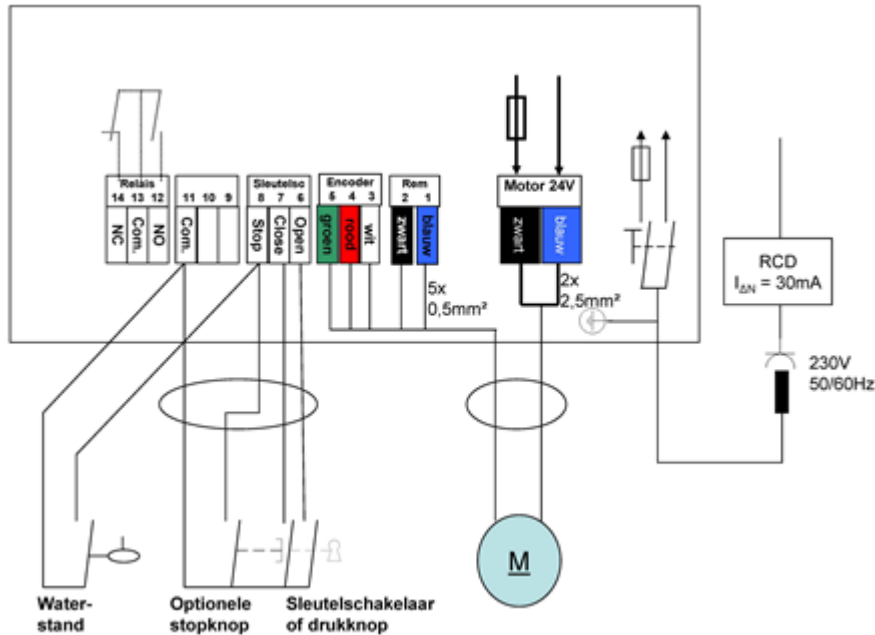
Relais
14 13 12
NC Com. NO

11 10 9
Com.

Sleutelsc
8 7 6
Stop Close Open

Encoder
5 4 3
groen rood wit

Rem
2 1
zwart blauw

5x
0,5mm²

Motor 24V
zwart blauw

2x
2,5mm²

RCD
$I_{\Delta N}$ = 30mA

230V
50/60Hz

M

Water-
stand

Optionele
stopknop

Sleutelschakelaar
of drukknop